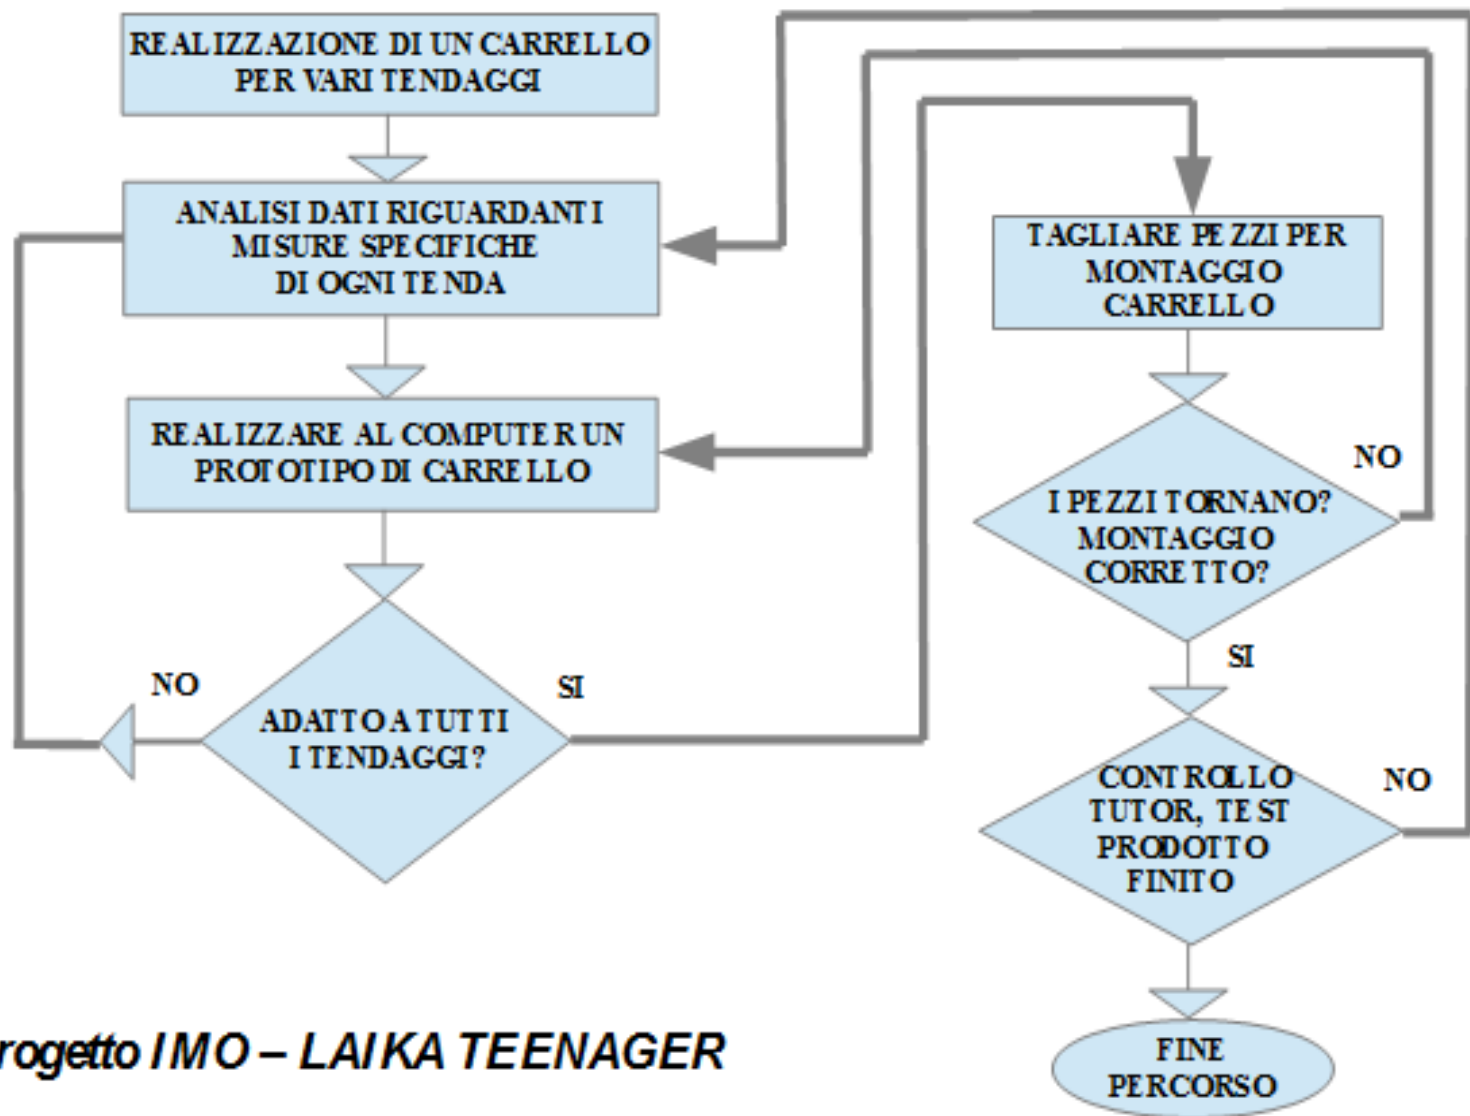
REALIZZAZIONE DI UN CARRELLO PER VARI TENDAGGI

ANALISI DATI RIGUARDANTI MISURE SPECIFICHE DI OGNI TENDA

REALIZZARE AL COMPUTER UN PROTOTIPO DI CARRELLO

NO

ADATTO A TUTTI I TENDAGGI?

SI

TAGLIARE PEZZI PER MONTAGGIO CARRELLO

NO

I PEZZI TORNANO? MONTAGGIO CORRETTO?

SI

CONTROLLO TUTOR, TEST PRODOTTO FINITO

NO

FINE PERCORSO

rogetto IMO – LAIKA TEENAGER